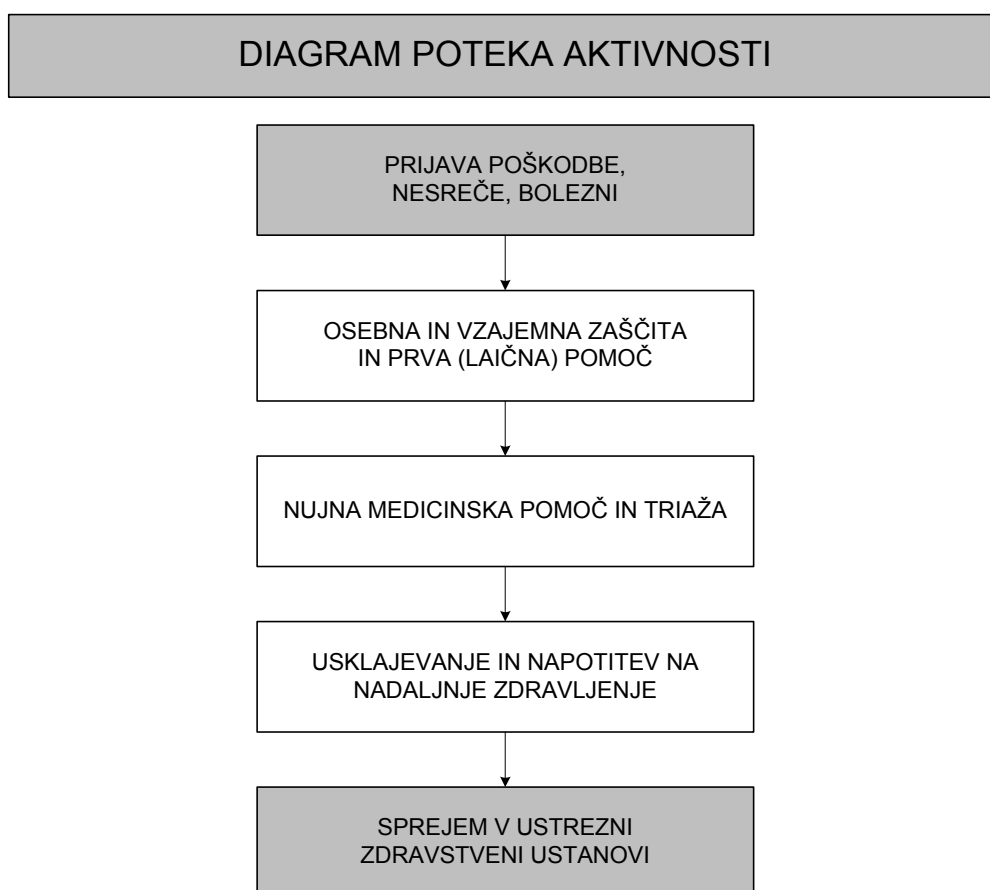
DIAGRAM POTEKA AKTIVNOSTI

PRIJAVA POŠKODBE, NESREČE, BOLEZNI

OSEBNA IN VZAJEMNA ZAŠČITA IN PRVA (LAIČNA) POMOČ

NUJNA MEDICINSKA POMOČ IN TRIAŽA

USKLAJEVANJE IN NAPOTITEV NA NADALJNJE ZDRAVLJENJE

SPREJEM V USTREZNI ZDRAVSTVENI USTANOVI